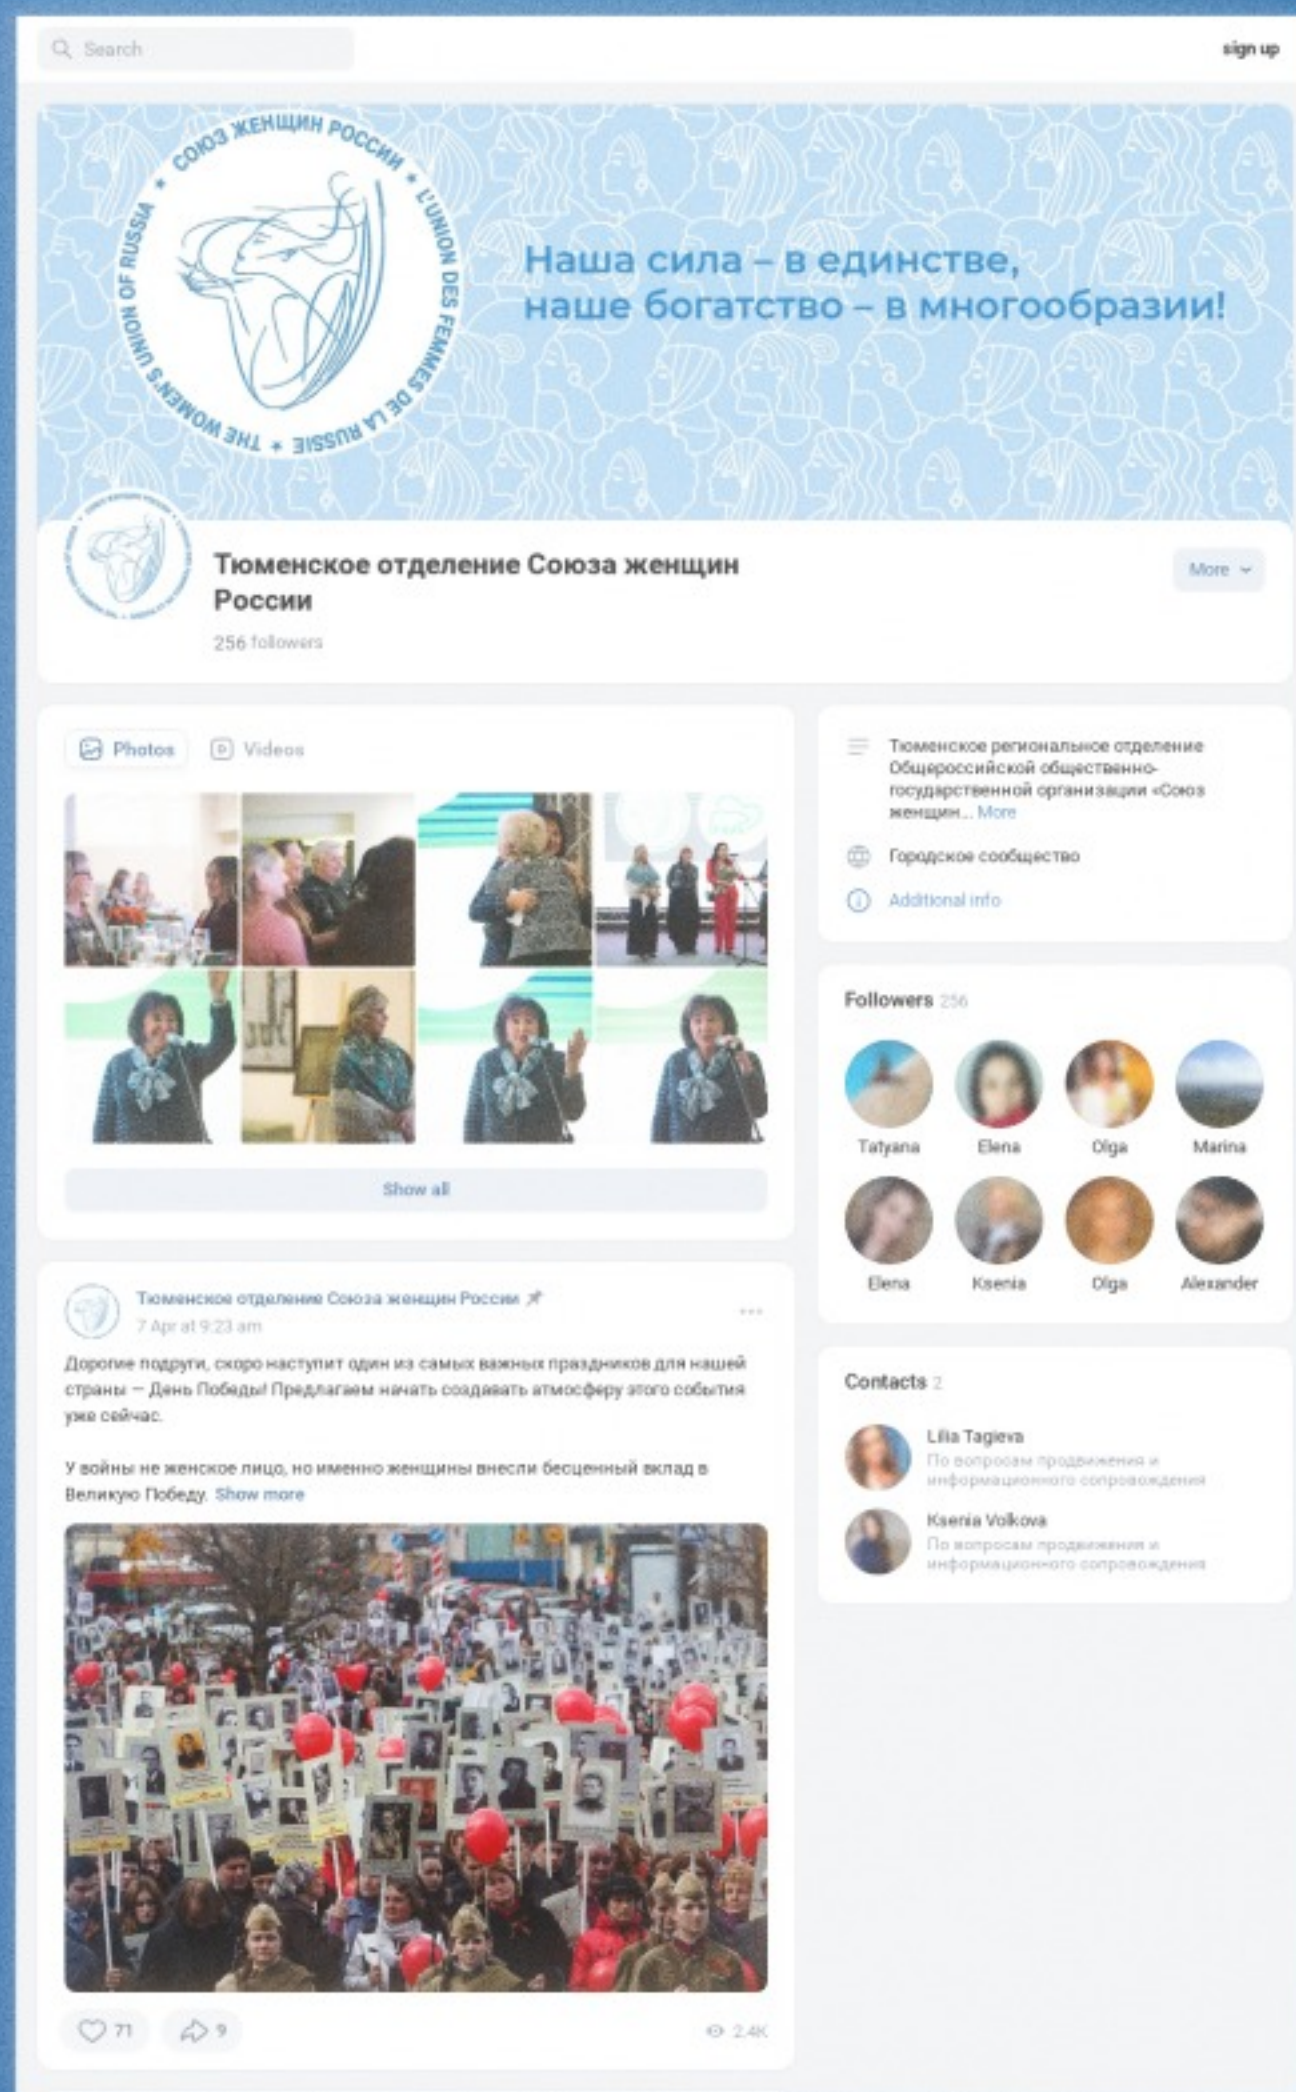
Search

sign up

СОЮЗ ЖЕНЩИН РОССИИ • L'UNION DES FEMMES DE LA RUSSIE • THE WOMEN'S UNION OF RUSSIA •

Наша сила – в единстве, наше богатство – в многообразии!

Тюменское отделение Союза женщин России

256 followers

More

Photos Videos

Show all

Тюменское отделение Союза женщин России

7 Apr at 9:23 am

Дорогие подруги, скоро наступит один из самых важных праздников для нашей страны – День Победы! Предлагаем начать создавать атмосферу этого события уже сейчас.

У войны не женское лицо, но именно женщины внесли бесценный вклад в Великую Победу. Show more

71 9 2.4K

Тюменское региональное отделение Общероссийской общественно-государственной организации «Союз женщин... More

Городское сообщество

Additional info

Followers 256

Tatyana Elena Olga Marina
Elena Ksenia Olga Alexander

Contacts 2

Lilia Tagieva
По вопросам продвижения и информационного сопровождения

Ksenia Volkova
По вопросам продвижения и информационного сопровождения